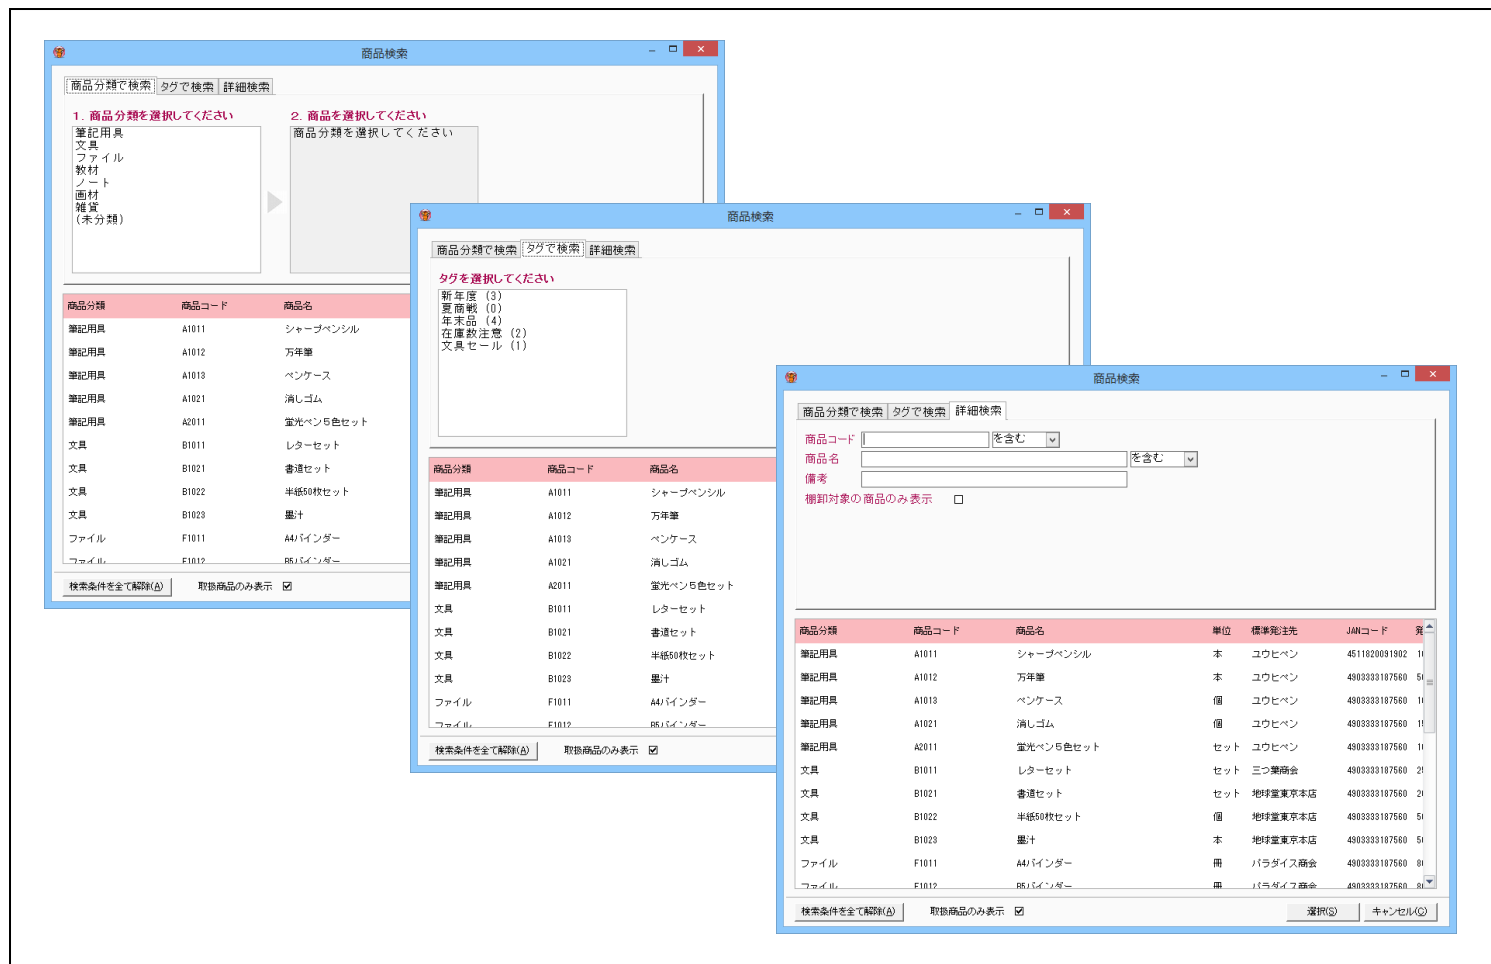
商品検索

商品分類で検索 | タグで検索 | 詳細検索

1. 商品分類を選択してください
筆記用具
文具
ファイル
教材
ノート
画材
雑貨
(未分類)

2. 商品を選択してください
商品分類を選択してください

| 商品分類 | 商品コード | 商品名 |
|---|---|---|
| 筆記用具 | A1011 | シャープペンシル |
| 筆記用具 | A1012 | 万年筆 |
| 筆記用具 | A1013 | ペンケース |
| 筆記用具 | A1021 | 消しゴム |
| 筆記用具 | A2011 | 蛍光ペン5色セット |
| 文具 | B1011 | レターセット |
| 文具 | B1021 | 書道セット |
| 文具 | B1022 | 半紙50枚セット |
| 文具 | B1023 | 墨汁 |
| ファイル | F1011 | A4バインダー |
| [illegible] | F1012 | B5バインダー |

検索条件を全て解除(A) 取扱商品のみ表示

商品検索

商品分類で検索 | タグで検索 | 詳細検索

タグを選択してください
新年度 (3)
夏商戦 (0)
年末品 (4)
在庫数注意 (2)
文具セール (1)

| 商品分類 | 商品コード | 商品名 |
|---|---|---|
| 筆記用具 | A1011 | シャープペンシル |
| 筆記用具 | A1012 | 万年筆 |
| 筆記用具 | A1013 | ペンケース |
| 筆記用具 | A1021 | 消しゴム |
| 筆記用具 | A2011 | 蛍光ペン5色セット |
| 文具 | B1011 | レターセット |
| 文具 | B1021 | 書道セット |
| 文具 | B1022 | 半紙50枚セット |
| 文具 | B1023 | 墨汁 |
| ファイル | F1011 | A4バインダー |
| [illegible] | F1012 | B5バインダー |

検索条件を全て解除(A) 取扱商品のみ表示

商品検索

商品分類で検索 | タグで検索 | 詳細検索

商品コード を含む
商品名 を含む
備考
棚卸対象の商品のみ表示

| 商品分類 | 商品コード | 商品名 | 単位 | 標準発注先 | JANコード | 発 |
|---|---|---|---|---|---|---|
| 筆記用具 | A1011 | シャープペンシル | 本 | ユウヒペン | 4511820091902 | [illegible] |
| 筆記用具 | A1012 | 万年筆 | 本 | ユウヒペン | 4903333187560 | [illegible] |
| 筆記用具 | A1013 | ペンケース | 個 | ユウヒペン | 4903333187560 | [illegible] |
| 筆記用具 | A1021 | 消しゴム | 個 | ユウヒペン | 4903333187560 | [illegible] |
| 筆記用具 | A2011 | 蛍光ペン5色セット | セット | ユウヒペン | 4903333187560 | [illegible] |
| 文具 | B1011 | レターセット | セット | 三つ葉商会 | 4903333187560 | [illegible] |
| 文具 | B1021 | 書道セット | セット | 地球堂東京本店 | 4903333187560 | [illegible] |
| 文具 | B1022 | 半紙50枚セット | 個 | 地球堂東京本店 | 4903333187560 | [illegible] |
| 文具 | B1023 | 墨汁 | 本 | 地球堂東京本店 | 4903333187560 | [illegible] |
| ファイル | F1011 | A4バインダー | 冊 | パラダイス商会 | 4903333187560 | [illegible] |
| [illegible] | F1012 | B5バインダー | 冊 | パラダイス商会 | 4903333187560 | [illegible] |

検索条件を全て解除(A) 取扱商品のみ表示 選択(S) キャンセル(C)